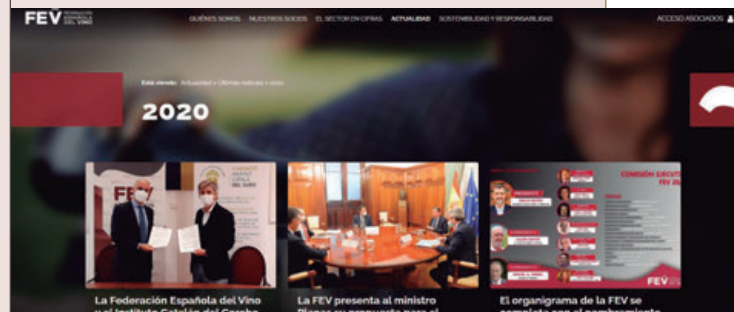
FEV FEDERACIÓN ESPAÑOLA DEL VINO

QUIÉNES SOMOS NUESTROS SOCIOS EL SECTOR EN CIFRAS ACTUALIDAD SOSTENIBILIDAD Y RESPONSABILIDAD

ACCESO ASOCIADOS

Está viendo: Actualidad » Últimas noticias » 2020

2020

FEV

FUNDACIÓ INSTITUT CATALÀ DEL SURO

COMISIÓN EJECUTIVA FEV

La Federación Española del Vino y el Instituto Catalán del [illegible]

La FEV presenta al ministro Planas su propuesta para el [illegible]

El organigrama de la FEV se completa con el nombramiento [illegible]